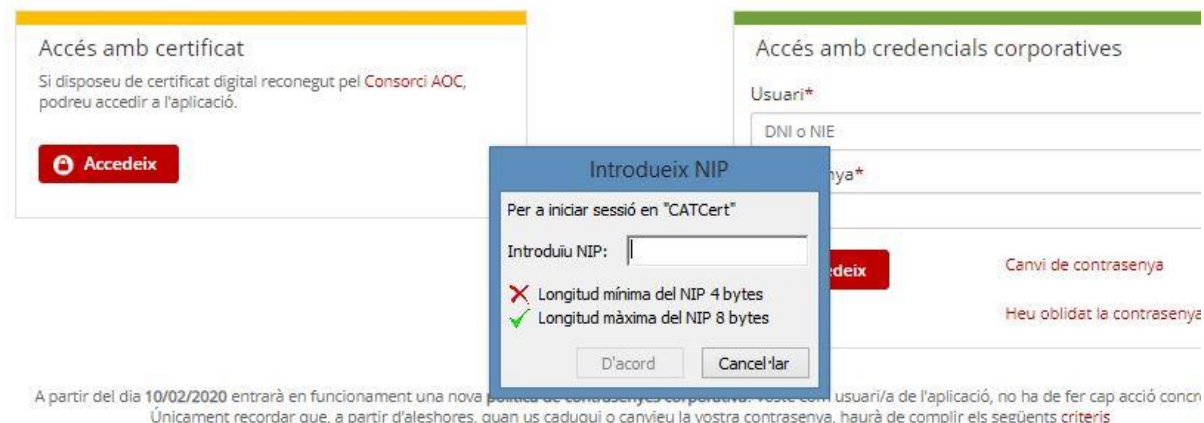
Accés amb certificat

Si disposeu de certificat digital reconegut pel Consorci AOC, podreu accedir a l'aplicació.

Accedeix

Accés amb credencials corporatives

Usuari*

DNI o NIE

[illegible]nya*

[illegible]deix

Canvi de contrasenya

Heu oblidat la contrasenya

Introdueix NIP

Per a iniciar sessió en "CATCert"

Introduïu NIP:

Longitud mínima del NIP 4 bytes

Longitud màxima del NIP 8 bytes

D'acord

Cancel·lar

A partir del dia 10/02/2020 entrarà en funcionament una nova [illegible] com usuari/a de l'aplicació, no ha de fer cap acció concr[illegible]
Únicament recordar que, a partir d'aleshores, quan us caduqui o canvieu la vostra contrasenya, haurà de complir els següents criteris